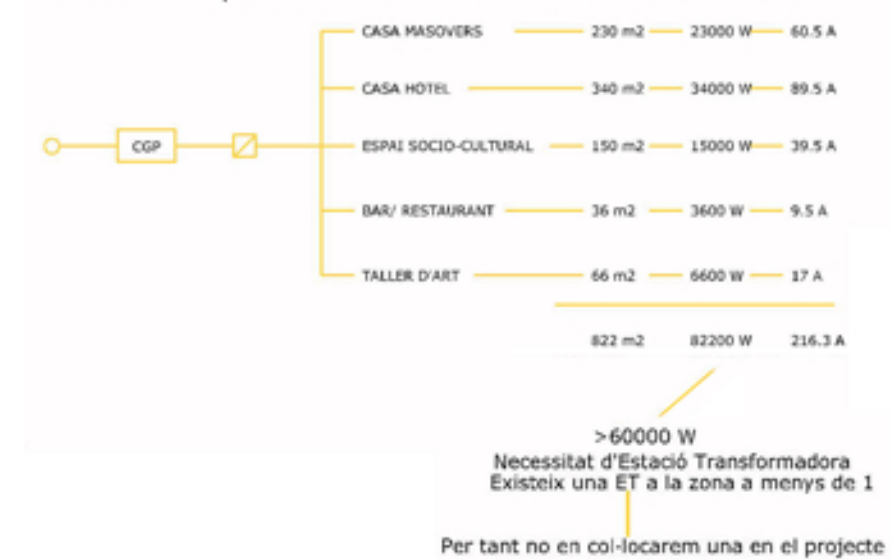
CGP

CASA MASOVERS 230 m2 23000 W 60.5 A

CASA HOTEL 340 m2 34000 W 89.5 A

ESPAI SOCIO-CULTURAL 150 m2 15000 W 39.5 A

BAR/ RESTAURANT 36 m2 3600 W 9.5 A

TALLER D'ART 66 m2 6600 W 17 A

822 m2 82200 W 216.3 A

>60000 W
Necessitat d'Estació Transformadora
Existeix una ET a la zona a menys de 1

Per tant no en col·locarem una en el projecte